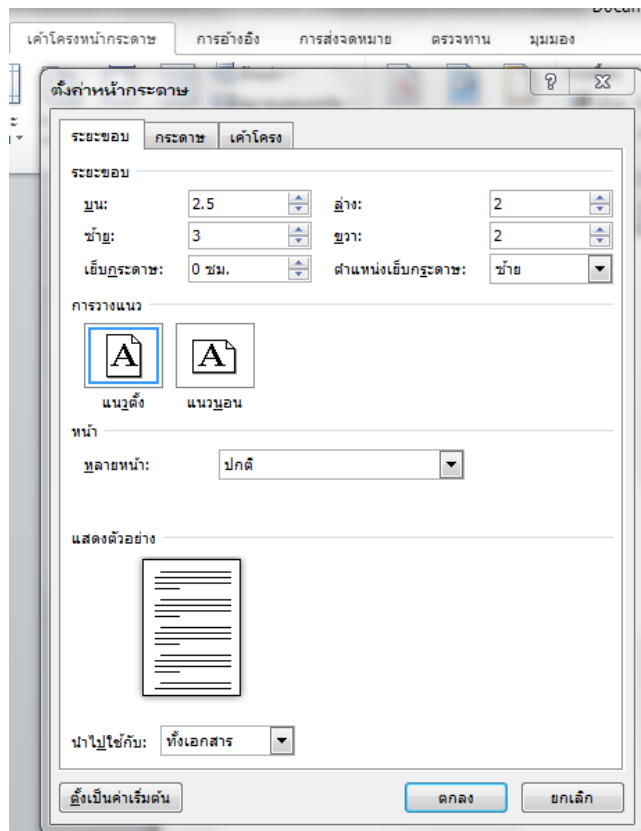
เค้าโครงหน้ากระดาษ การอ้างอิง การส่งจดหมาย ตรวจทาน มุมมอง

ตั้งค่าหน้ากระดาษ

ระยะขอบ กระดาษ เค้าโครง

ระยะขอบ

บน: 2.5
ล่าง: 2
ซ้าย: 3
ขวา: 2
เย็บกระดาษ: 0 ซม.
ตำแหน่งเย็บกระดาษ: ซ้าย

การวางแนว

A A

แนวตั้ง แนวนอน

หน้า

หลายหน้า: ปกติ

แสดงตัวอย่าง

นำไปใช้กับ: ทั้งเอกสาร

ตั้งเป็นค่าเริ่มต้น ตกลง ยกเลิก